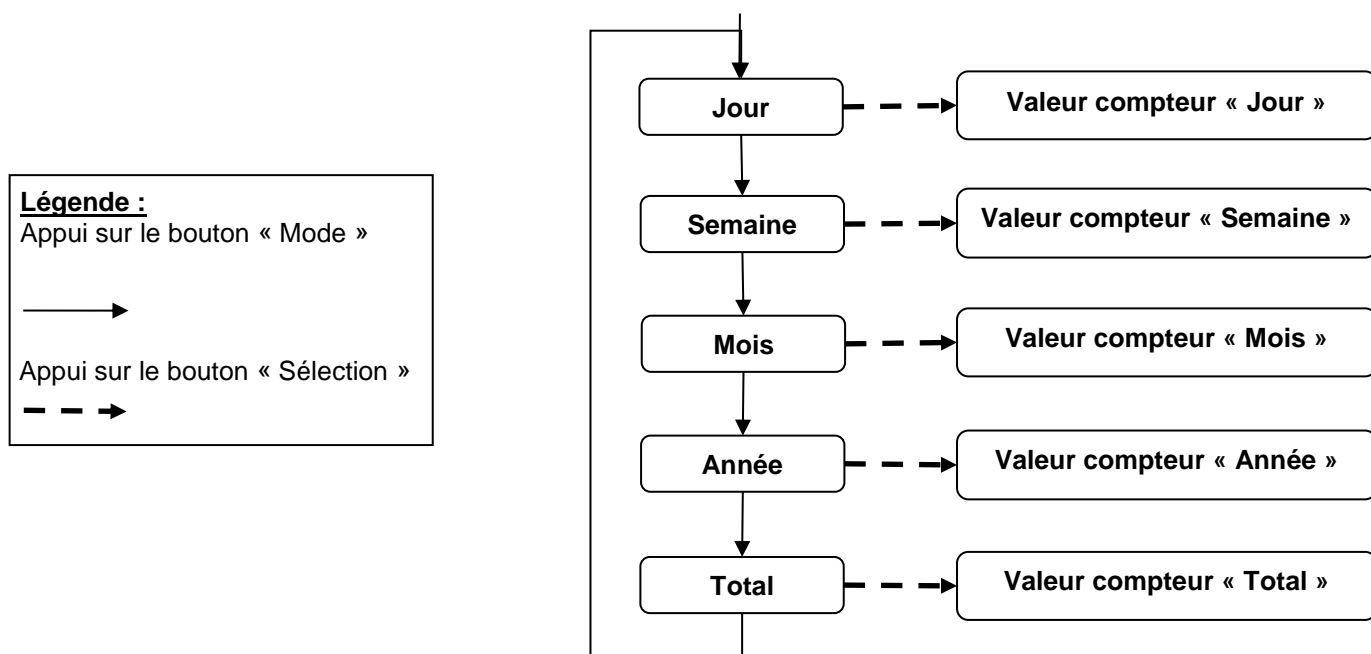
Légende :
Appui sur le bouton « Mode »

Appui sur le bouton « Sélection »

Jour
Valeur compteur « Jour »
Semaine
Valeur compteur « Semaine »
Mois
Valeur compteur « Mois »
Année
Valeur compteur « Année »
Total
Valeur compteur « Total »